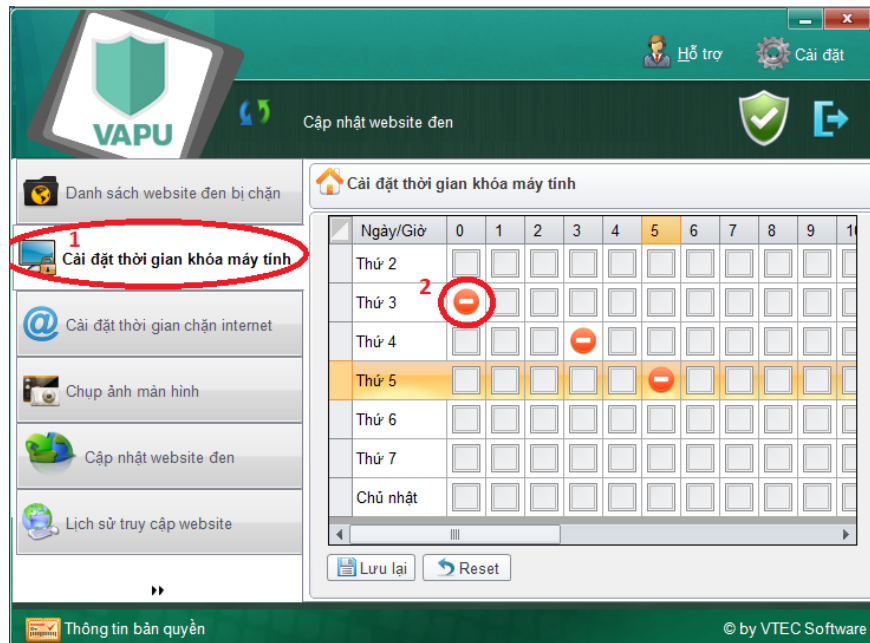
Hỗ trợ
Cài đặt
VAPU
Cập nhật website đen

Danh sách website đen bị chặn
1
Cài đặt thời gian khóa máy tính
Cài đặt thời gian chặn internet
Chụp ảnh màn hình
Cập nhật website đen
Lịch sử truy cập website

Cài đặt thời gian khóa máy tính

| Ngày/Giờ | 0 | 1 | 2 | 3 | 4 | 5 | 6 | 7 | 8 | 9 | 1 |
|---|---|---|---|---|---|---|---|---|---|---|---|
| Thứ 2 | | | | | | | | | | | |
| Thứ 3 | | | | | | | | | | | |
| Thứ 4 | | | | | | | | | | | |
| Thứ 5 | | | | | | | | | | | |
| Thứ 6 | | | | | | | | | | | |
| Thứ 7 | | | | | | | | | | | |
| Chủ nhật | | | | | | | | | | | |

2

Lưu lại
Reset

Thông tin bản quyền
© by VTEC Software